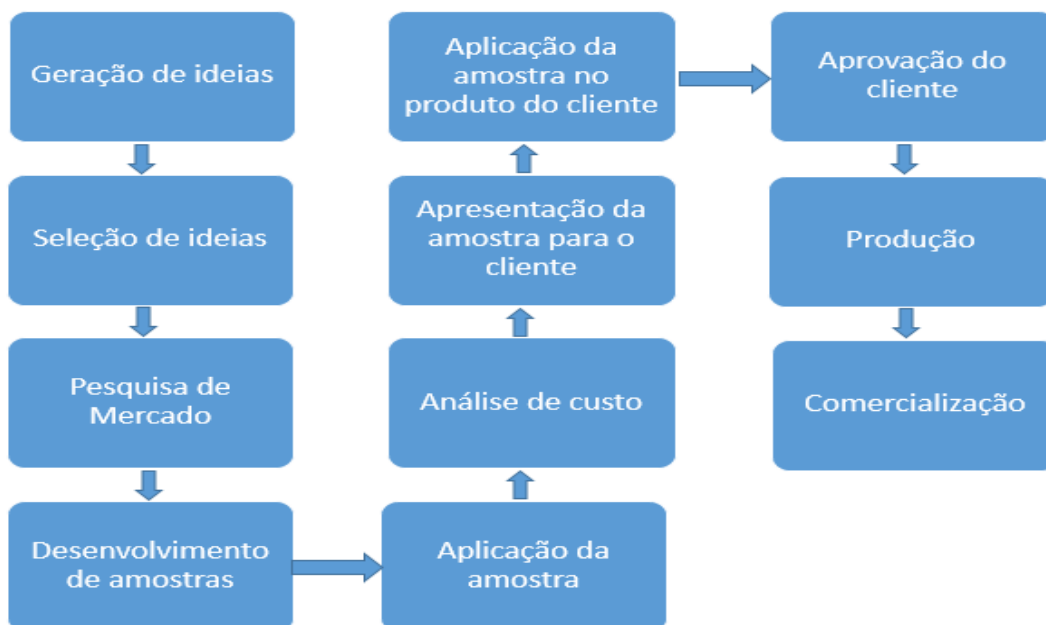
Geração de ideias

Seleção de ideias

Pesquisa de Mercado

Desenvolvimento de amostras

Aplicação da amostra

Análise de custo

Apresentação da amostra para o cliente

Aplicação da amostra no produto do cliente

Aprovação do cliente

Produção

Comercialização